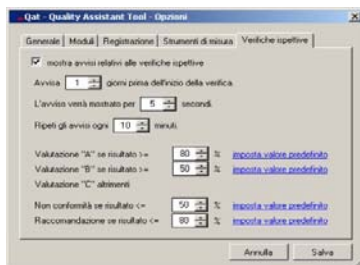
Qat - Quality Assistant Tool - Opzioni

Generale | Moduli | Registrazione | Strumenti di misura | Verifiche ispettive

mostra avvisi relativi alle verifiche ispettive

Avvisa 1 giorni prima dell'inizio della verifica.

L'avviso verrà mostrato per 5 secondi.

Ripeti gli avvisi ogni 10 minuti.

Valutazione "A" se risultato >= 80 % imposta valore predefinito

Valutazione "B" se risultato >= 50 % imposta valore predefinito

Valutazione "C" altrimenti

Non conformità se risultato <= 50 % imposta valore predefinito

Raccomandazione se risultato <= 80 % imposta valore predefinito

Annulla Salva